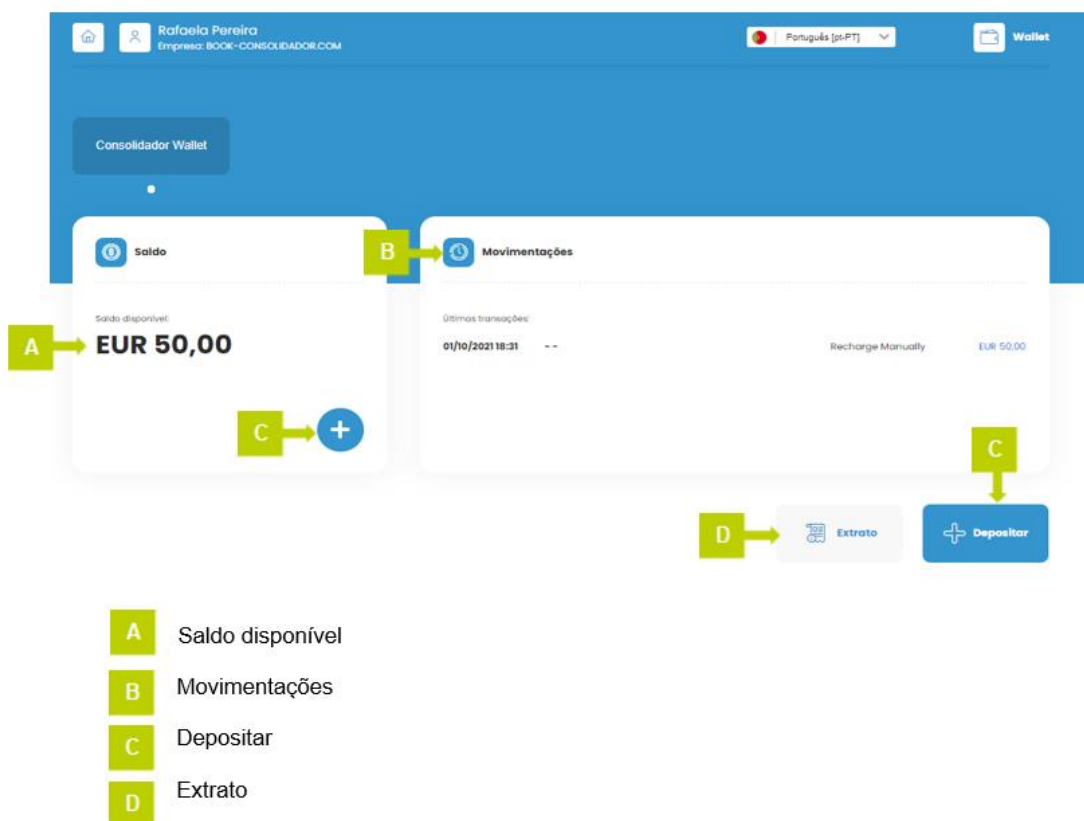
Rafaela Pereira
Empresa: BOOK-CONSOLIDADOR.COM

Português [pt-PT]

Wallet

Consolidador Wallet

Saldo

Saldo disponível

A EUR 50,00

C

B Movimentações

Últimas transações

01/10/2021 18:31 - - Recharge Manually EUR 50,00

C

D Extrato

Depositar

A Saldo disponível

B Movimentações

C Depositar

D Extrato